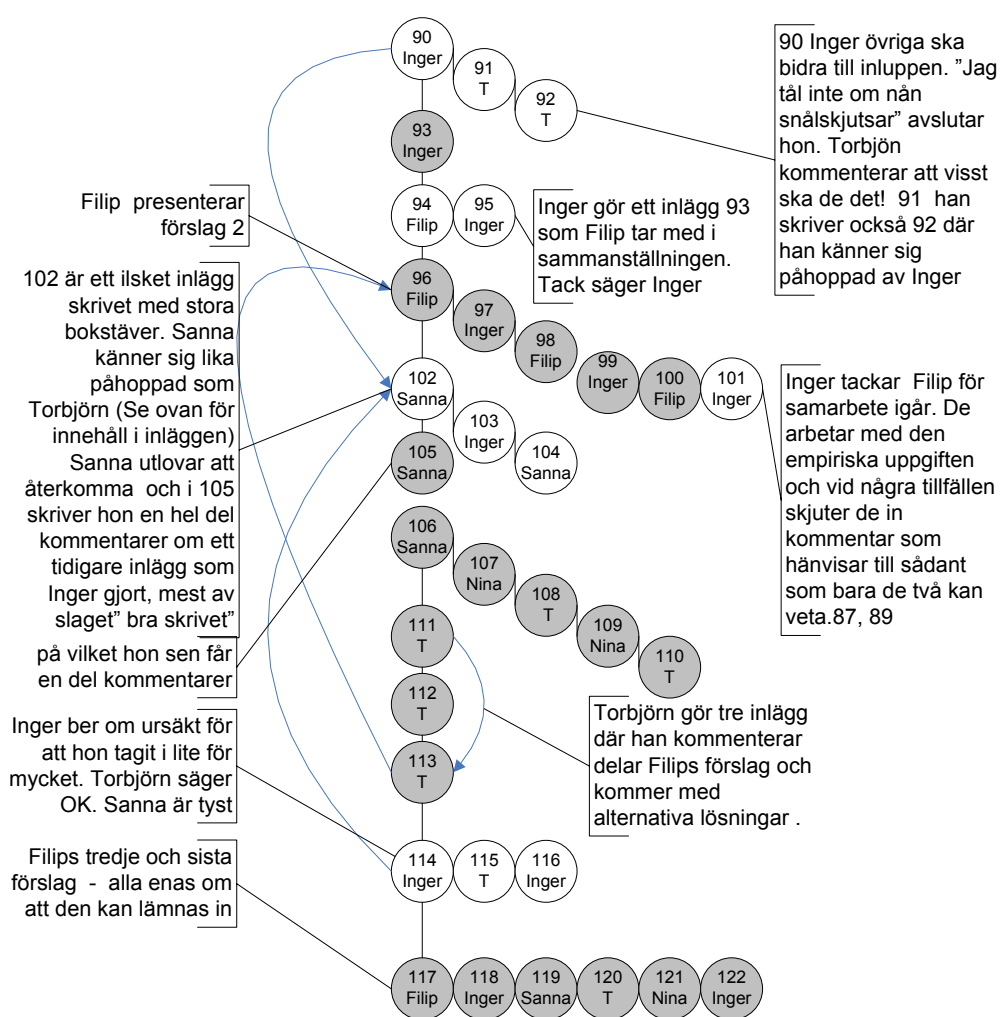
90 Inger
91 T
92 T
93 Inger
94 Filip
95 Inger
96 Filip
97 Inger
98 Filip
99 Inger
100 Filip
101 Inger
102 Sanna
103 Inger
104 Sanna
105 Sanna
106 Sanna
107 Nina
108 T
109 Nina
110 T
111 T
112 T
113 T
114 Inger
115 T
116 Inger
117 Filip
118 Inger
119 Sanna
120 T
121 Nina
122 Inger

90 Inger övriga ska bidra till inluppen. ”Jag tål inte om nån snålskjutsar” avslutar hon. Torbjön kommenterar att visst ska de det! 91 han skriver också 92 där han känner sig påhoppad av Inger

Filip presenterar förslag 2

Inger gör ett inlägg 93 som Filip tar med i sammanställningen. Tack säger Inger

102 är ett ilsket inlägg skrivet med stora bokstäver. Sanna känner sig lika påhoppad som Torbjörn (Se ovan för innehåll i inläggen) Sanna utlovar att återkomma och i 105 skriver hon en hel del kommentarer om ett tidigare inlägg som Inger gjort, mest av slaget” bra skrivet”

på vilket hon sen får en del kommentarer

Inger tackar Filip för samarbete igår. De arbetar med den empiriska uppgiften och vid några tillfällen skjuter de in kommentar som hänvisar till sådant som bara de två kan veta.87, 89

Torbjörn gör tre inlägg där han kommenterar delar Filips förslag och kommer med alternativa lösningar .

Inger ber om ursäkt för att hon tagit i lite för mycket. Torbjörn säger OK. Sanna är tyst

Filips tredje och sista förslag - alla enas om att den kan lämnas in